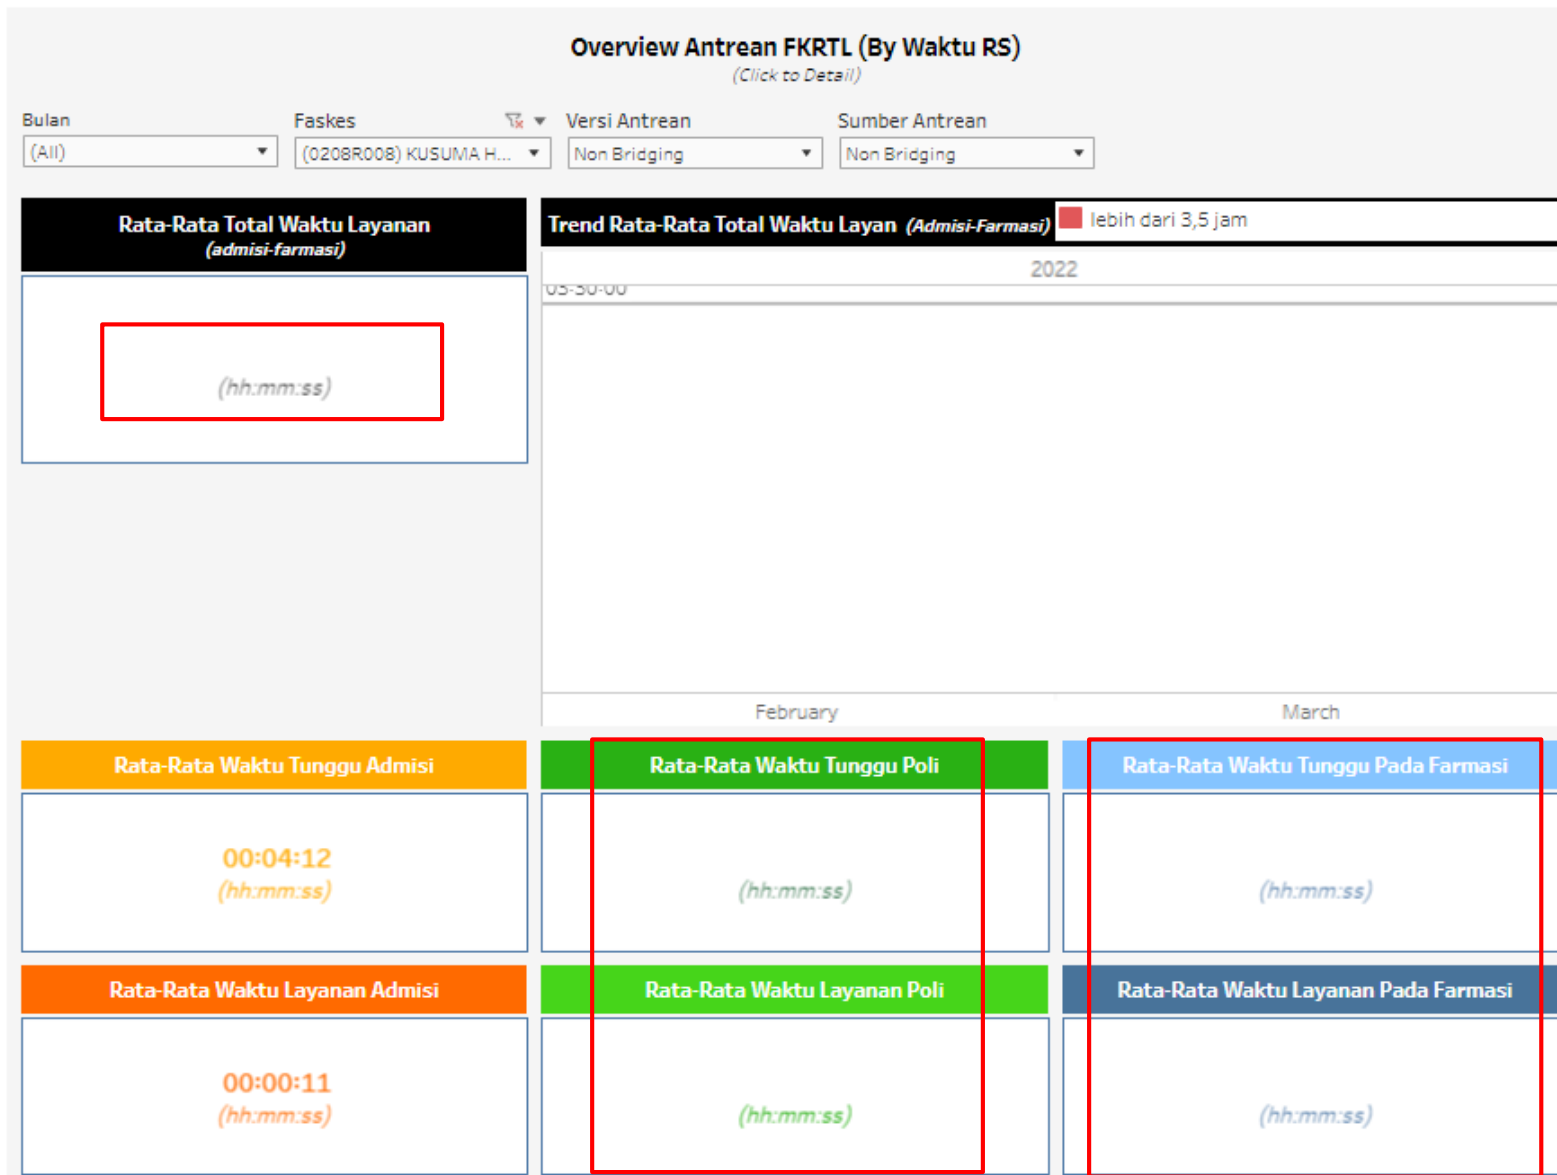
Overview Antrean FKRTL (By Waktu RS)
(Click to Detail)

Bulan
(All)

Faskes
(0208R008) KUSUMA H...

Versi Antrean
Non Bridging

Sumber Antrean
Non Bridging

Rata-Rata Total Waktu Layanan
(admisi-farmasi)

(hh:mm:ss)

Trend Rata-Rata Total Waktu Layan (Admisi-Farmasi)
lebih dari 3,5 jam

2022

03-30-00

February
March

Rata-Rata Waktu Tunggu Admisi
00:04:12
(hh:mm:ss)

Rata-Rata Waktu Tunggu Poli
(hh:mm:ss)

Rata-Rata Waktu Tunggu Pada Farmasi
(hh:mm:ss)

Rata-Rata Waktu Layanan Admisi
00:00:11
(hh:mm:ss)

Rata-Rata Waktu Layanan Poli
(hh:mm:ss)

Rata-Rata Waktu Layanan Pada Farmasi
(hh:mm:ss)